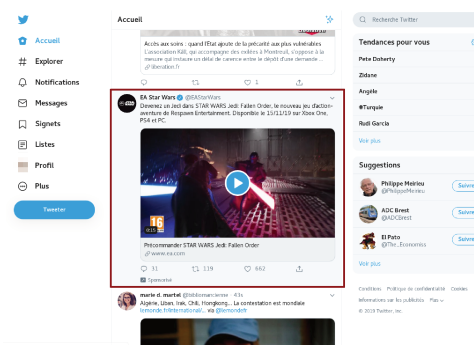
Accueil

Accès aux soins : quand l'État ajoute de la précarité aux plus vulnérables
L'association Kâlî, qui rassemble des médecins à Montreuil, s'oppose à la réforme qui instaure un délai de carence entre le dépôt d'une demande ...
liberation.fr

1

Accueil
Explorer
Notifications
Messages
Signets
Listes
Profil
Plus
Tweeter

EA Star Wars @EAStarWars
Devenez un Jedi dans STAR WARS Jedi: Fallen Order, le nouveau jeu d'action-aventure de Respawn Entertainment. Disponible le 15/11/19 sur Xbox One, PS4 et PC.

16

Précommander STAR WARS Jedi: Fallen Order
www.ea.com

31 119 662
Sponsorisé

marie d. martel @bibliomancienne · 43s
Algérie, Liban, Irak, Chili, Hongkong... La contestation est mondiale
lemonde.fr/international/... via @lemondefr

Recherche Twitter

Tendances pour vous
Pete Doherty
Zidane
Angèle
#Turquie
Rudi Garcia
Voir plus

Suggestions
Philippe Meirieu @PMeirieu Suivre
AOC Brest @AOCBrest Suivre
El Pato @The_Economiks Suivre
Voir plus

Conditions Politique de confidentialité Cookies
Informations sur les publicités Plus
© 2019 Twitter, Inc.